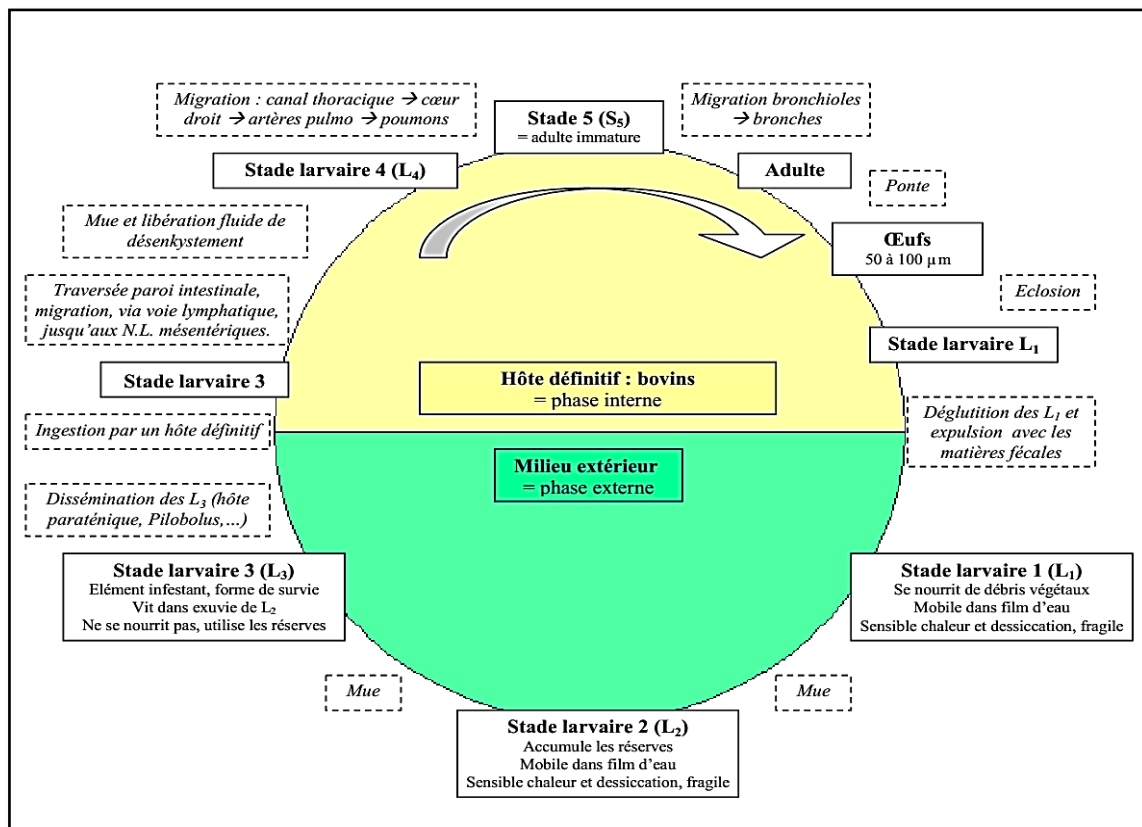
Migration : canal thoracique → cœur droit → artères pulmo → poumons

Stade 5 ($S_5$)
= adulte immature

Migration bronchioles → bronches

Stade larvaire 4 ($L_4$)

Adulte

Ponte

Mue et libération fluide de désenkystement

Œufs
50 à 100 µm

Eclosion

Traversée paroi intestinale, migration, via voie lymphatique, jusqu'aux N.L. mésentériques.

Stade larvaire $L_1$

Stade larvaire 3

Hôte définitif : bovins
= phase interne

Déglutition des $L_1$ et expulsion avec les matières fécales

Ingestion par un hôte définitif

Milieu extérieur
= phase externe

Dissémination des $L_3$ (hôte paraténique, Pilobolus,...)

Stade larvaire 3 ($L_3$)
Elément infestant, forme de survie
Vit dans exuvie de $L_2$
Ne se nourrit pas, utilise les réserves

Stade larvaire 1 ($L_1$)
Se nourrit de débris végétaux
Mobile dans film d'eau
Sensible chaleur et dessiccation, fragile

Mue

Mue

Stade larvaire 2 ($L_2$)
Accumule les réserves
Mobile dans film d'eau
Sensible chaleur et dessiccation, fragile